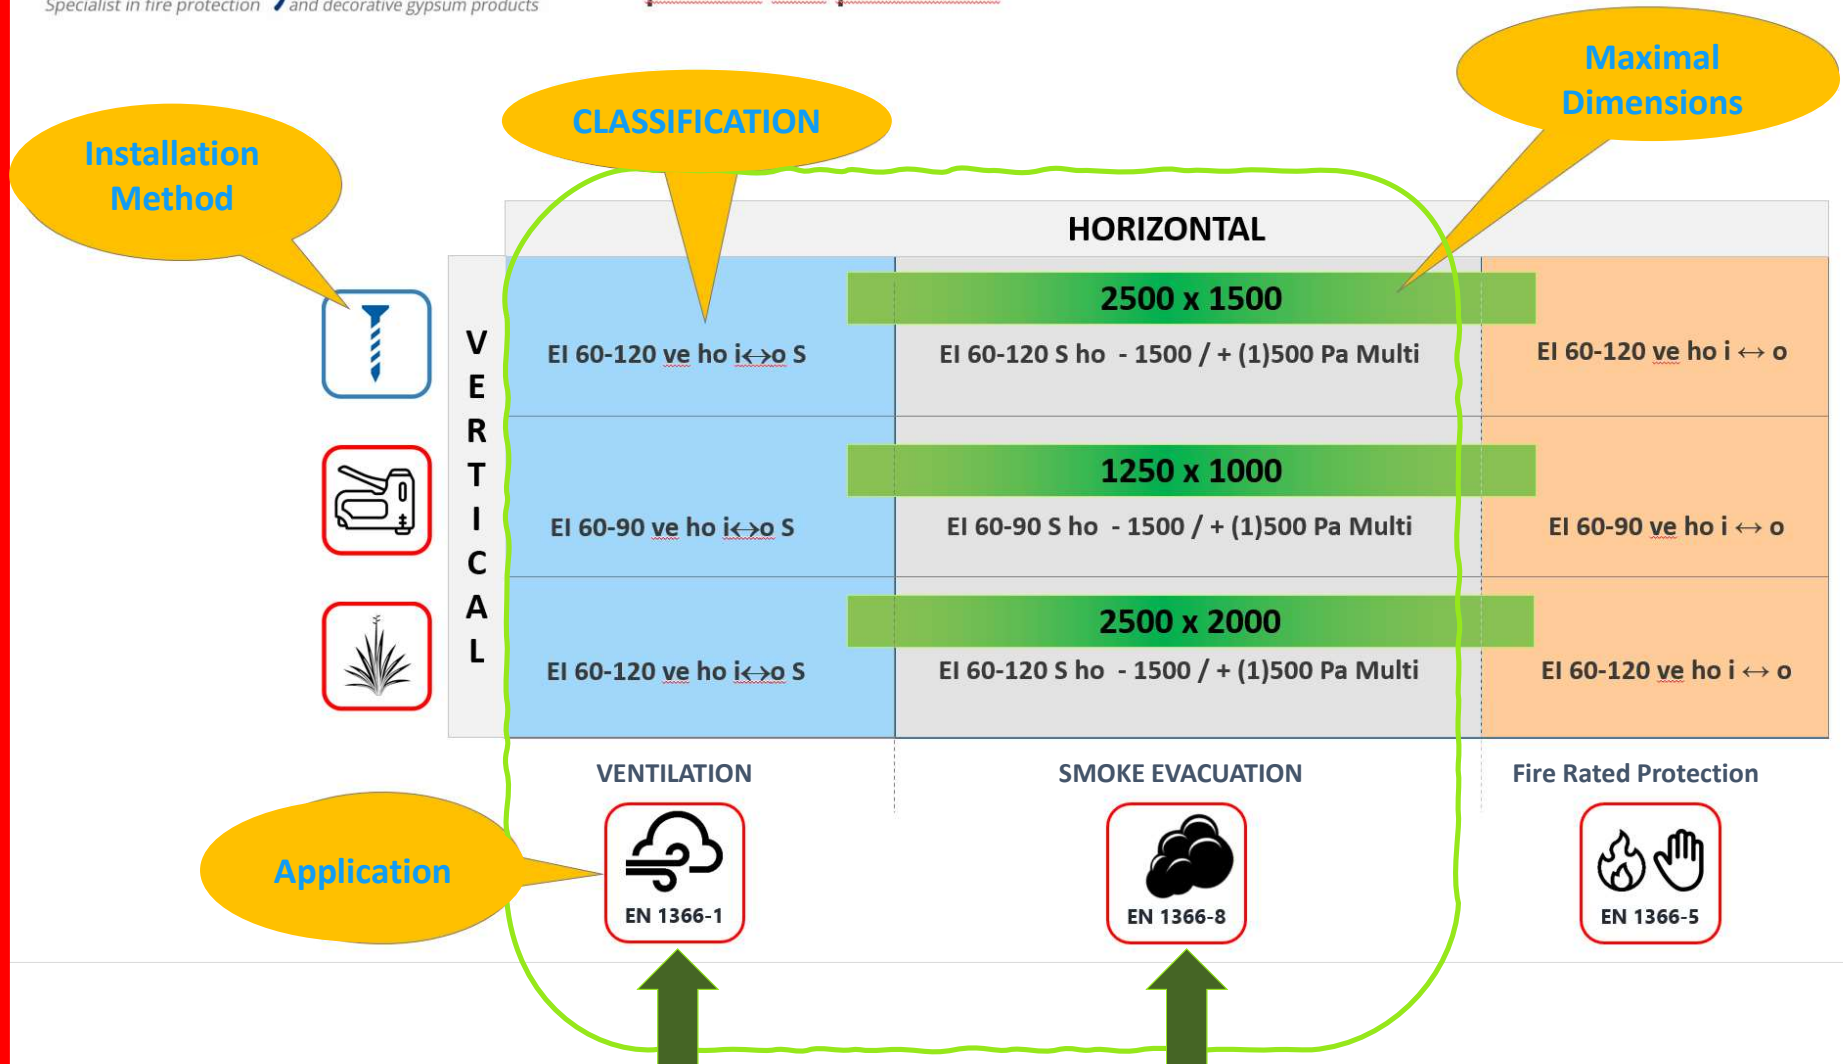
Specialist in fire protection and decorative gypsum products

Installation Method

CLASSIFICATION

Maximal Dimensions

HORIZONTAL

VERTICAL

2500 x 1500

EI 60-120 ve ho i↔o S

EI 60-120 S ho - 1500 / + (1)500 Pa Multi

EI 60-120 ve ho i ↔ o

1250 x 1000

EI 60-90 ve ho i↔o S

EI 60-90 S ho - 1500 / + (1)500 Pa Multi

EI 60-90 ve ho i ↔ o

2500 x 2000

EI 60-120 ve ho i↔o S

EI 60-120 S ho - 1500 / + (1)500 Pa Multi

EI 60-120 ve ho i ↔ o

VENTILATION

SMOKE EVACUATION

Fire Rated Protection

Application

EN 1366-1

EN 1366-8

EN 1366-5